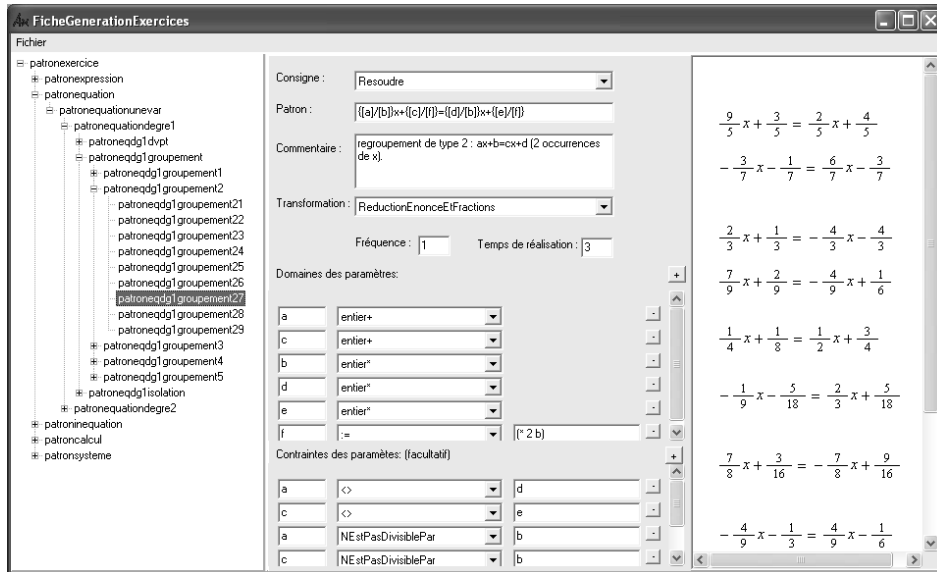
FicheGenerationExercices

Fichier

patronexercice
patronexpression
patronequation
patronequationunevar
patronequationdegre1
patroneqdg1dvpt
patroneqdg1groupement
patroneqdg1groupement1
patroneqdg1groupement2
patroneqdg1groupement21
patroneqdg1groupement22
patroneqdg1groupement23
patroneqdg1groupement24
patroneqdg1groupement25
patroneqdg1groupement26
patroneqdg1groupement27
patroneqdg1groupement28
patroneqdg1groupement29
patroneqdg1groupement3
patroneqdg1groupement4
patroneqdg1groupement5
patroneqdg1isolation
patronequationdegre2
patroninequation
patroncalcul
patronsysteme

Consigne : Resoudre

Patron : {[a]/[b]}x+{[c]/[f]}={[d]/[b]}x+{[e]/[f]}

Commentaire : regroupement de type 2 : ax+b=cx+d (2 occurrences de x).

Transformation : ReductionEnonceEtFractions

Fréquence : 1 Temps de réalisation : 3

Domaines des paramètres:

| a | entier+ | |
|---|---|---|
| c | entier+ | |
| b | entier* | |
| d | entier* | |
| e | entier* | |
| f | := | (* 2 b) |

Contraintes des paramètes: (facultatif)

| a | <> | d |
|---|---|---|
| c | <> | e |
| a | NEstPasDivisiblePar | b |
| c | NEstPasDivisiblePar | b |

$\frac{9}{5}x+\frac{3}{5}=\frac{2}{5}x+\frac{4}{5}$

$-\frac{3}{7}x-\frac{1}{7}=\frac{6}{7}x-\frac{3}{7}$

$\frac{2}{3}x+\frac{1}{3}=-\frac{4}{3}x-\frac{4}{3}$

$\frac{7}{9}x+\frac{2}{9}=-\frac{4}{9}x+\frac{1}{6}$

$\frac{1}{4}x+\frac{1}{8}=\frac{1}{2}x+\frac{3}{4}$

$-\frac{1}{9}x-\frac{5}{18}=\frac{2}{3}x+\frac{5}{18}$

$\frac{7}{8}x+\frac{3}{16}=-\frac{7}{8}x+\frac{9}{16}$

$-\frac{4}{9}x-\frac{1}{3}=\frac{4}{9}x-\frac{1}{6}$